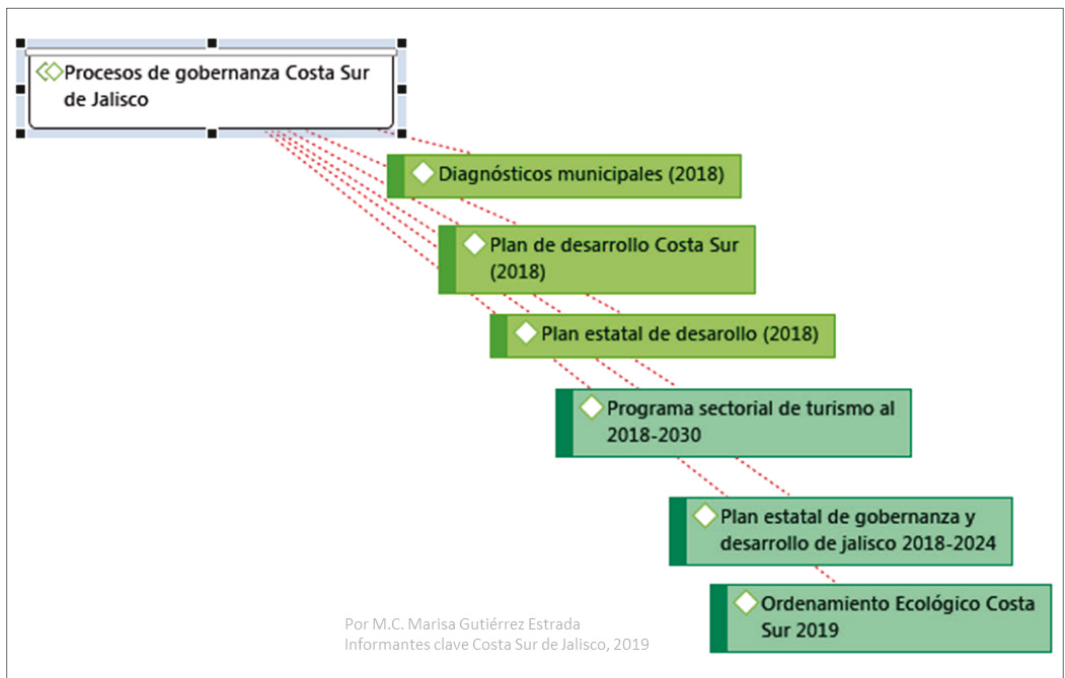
Procesos de gobernanza Costa Sur de Jalisco

Diagnósticos municipales (2018)

Plan de desarrollo Costa Sur (2018)

Plan estatal de desarrollo (2018)

Programa sectorial de turismo al 2018-2030

Plan estatal de gobernanza y desarrollo de jalisco 2018-2024

Ordenamiento Ecológico Costa Sur 2019

Por M.C. Marisa Gutiérrez Estrada
Informantes clave Costa Sur de Jalisco, 2019